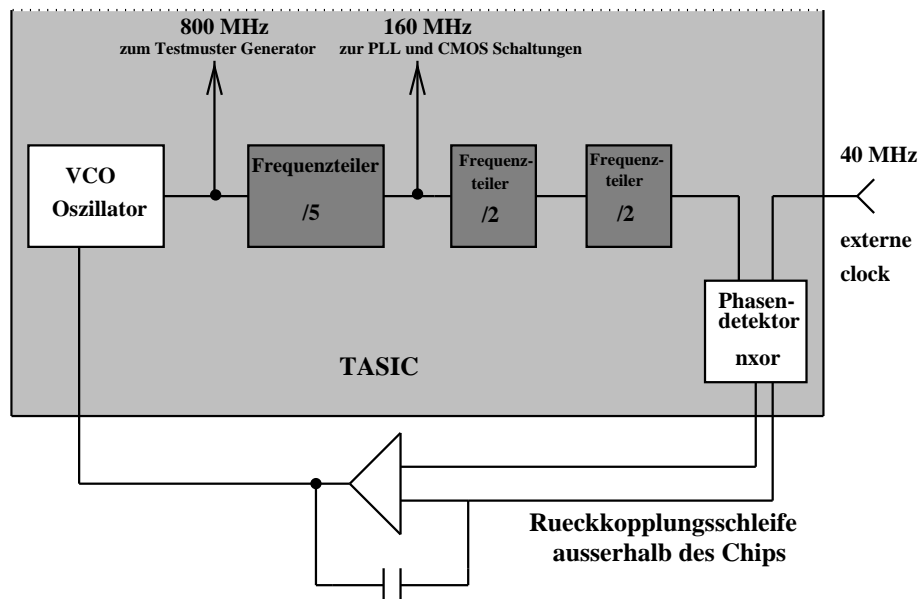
800 MHz
zum Testmuster Generator

160 MHz
zur PLL und CMOS Schaltungen

VCO
Oszillator

Frequenzteiler
/5

Frequenzteiler
/2

Frequenzteiler
/2

40 MHz

externe
clock

Phasendetektor
nxor

TASIC

Rueckkopplungsschleife
ausserhalb des Chips